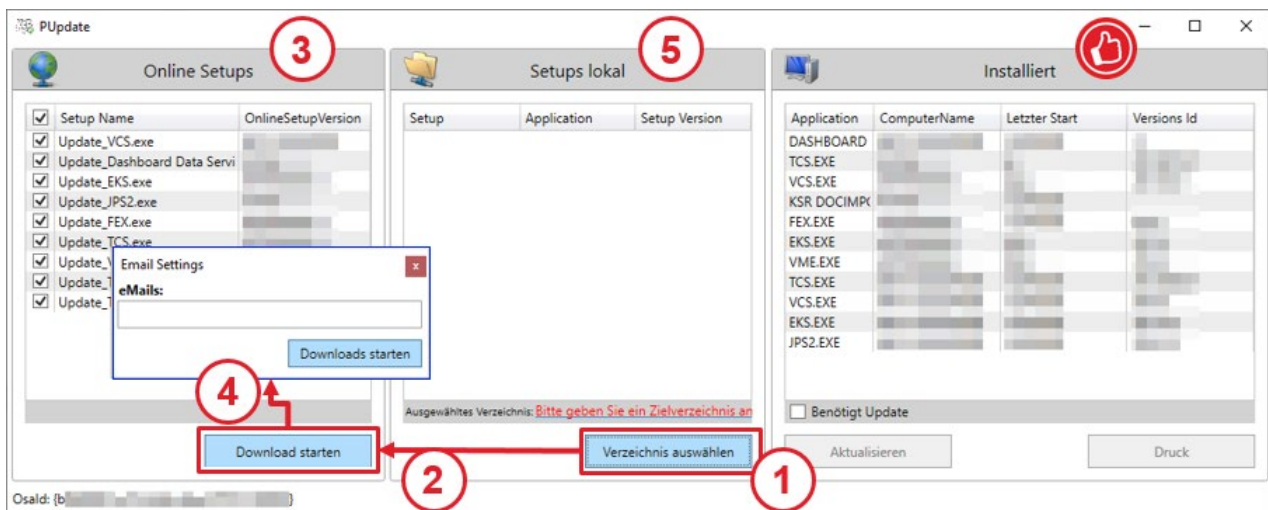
PUpdate

Online Setups

3

| Setup Name | OnlineSetupVersion |
|---|---|
| Update_VCS.exe | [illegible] |
| Update_Dashboard Data Servi | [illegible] |
| Update_EKS.exe | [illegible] |
| Update_JPS2.exe | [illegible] |
| Update_FEX.exe | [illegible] |
| Update_TCS.exe | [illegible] |
| Update_V | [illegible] |
| Update_T | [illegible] |
| Update_T | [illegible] |

Email Settings

eMails:

Downloads starten

4

Download starten

2

Setups lokal

5

| Setup | Application | Setup Version |
|---|---|---|

Ausgewähltes Verzeichnis: Bitte geben Sie ein Zielverzeichnis an

Verzeichnis auswählen

1

Installiert

| Application | ComputerName | Letzter Start | Versions Id |
|---|---|---|---|
| DASHBOARD | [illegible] | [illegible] | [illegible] |
| TCS.EXE | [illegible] | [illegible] | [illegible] |
| VCS.EXE | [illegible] | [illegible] | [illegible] |
| KSR DOCIMP( | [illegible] | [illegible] | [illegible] |
| FEX.EXE | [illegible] | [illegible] | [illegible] |
| EKS.EXE | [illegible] | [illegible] | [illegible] |
| VME.EXE | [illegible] | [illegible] | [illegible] |
| TCS.EXE | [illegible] | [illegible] | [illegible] |
| VCS.EXE | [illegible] | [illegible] | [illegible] |
| EKS.EXE | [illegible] | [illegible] | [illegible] |
| JPS2.EXE | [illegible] | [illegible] | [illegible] |

Benötigt Update

Aktualisieren

Druck

Osald: {b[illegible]}